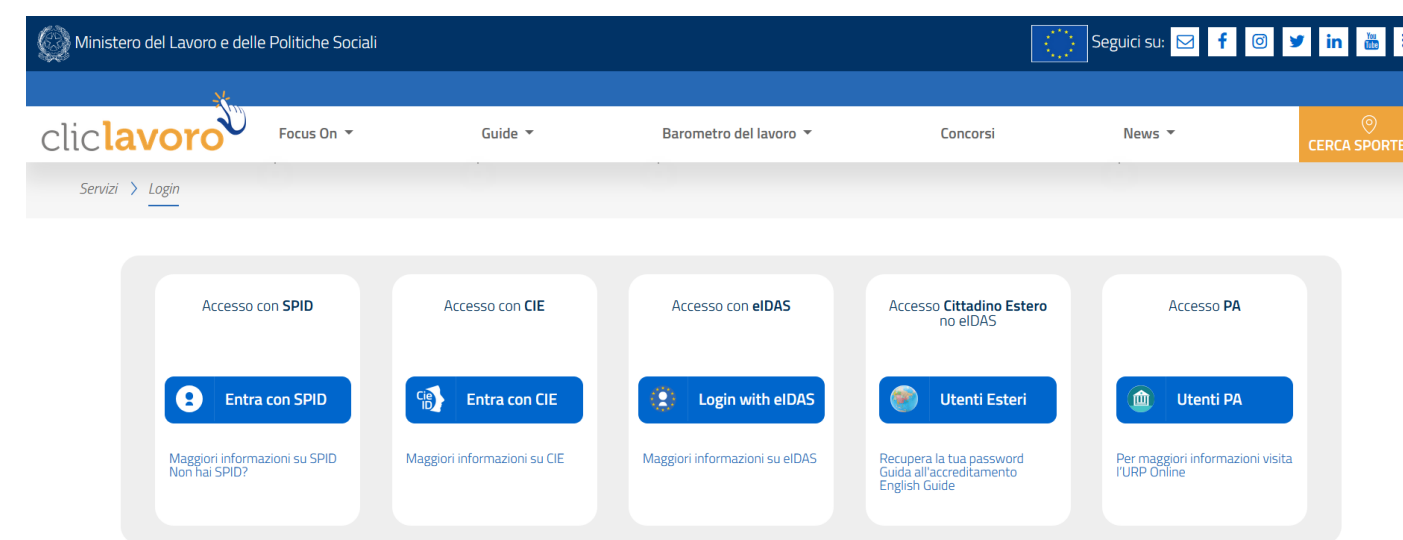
Ministero del Lavoro e delle Politiche Sociali

Seguici su:

cliclavoro

Focus On

Guide

Barometro del lavoro

Concorsi

News

CERCA SPORTE

Servizi > Login

Accesso con SPID

Entra con SPID

Maggiori informazioni su SPID
Non hai SPID?

Accesso con CIE

Cie ID

Entra con CIE

Maggiori informazioni su CIE

Accesso con eIDAS

Login with eIDAS

Maggiori informazioni su eIDAS

Accesso Cittadino Estero no eIDAS

Utenti Esteri

Recupera la tua password
Guida all'accreditamento
English Guide

Accesso PA

Utenti PA

Per maggiori informazioni visita l'URP Online